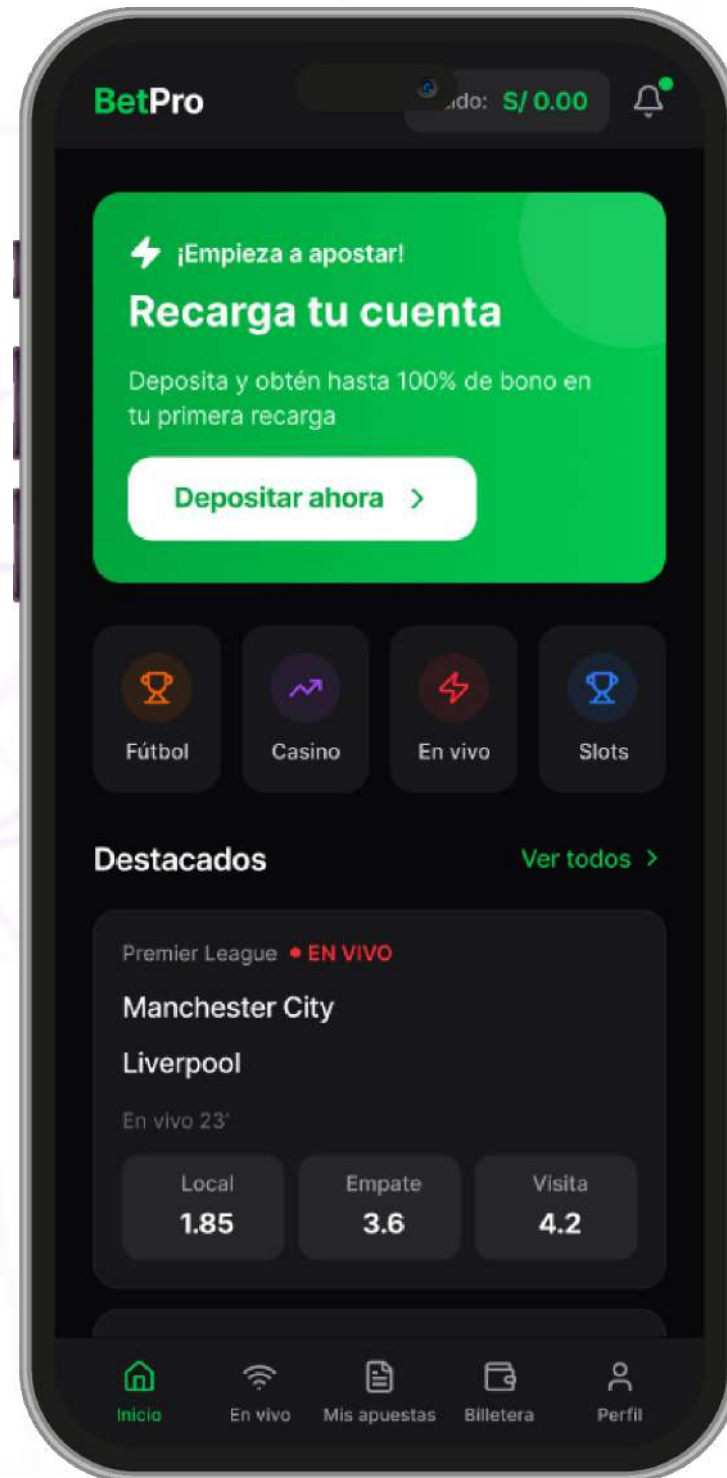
BetPro

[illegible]ldo: S/ 0.00

¡Empieza a apostar!

Recarga tu cuenta

Deposita y obtén hasta 100% de bono en tu primera recarga

Depositar ahora >

Fútbol

Casino

En vivo

Slots

Destacados

Ver todos >

Premier League • EN VIVO

Manchester City

Liverpool

En vivo 23'

| Local | Empate | Visita |
|---|---|---|
| 1.85 | 3.6 | 4.2 |

Inicio

En vivo

Mis apuestas

Billetera

Perfil